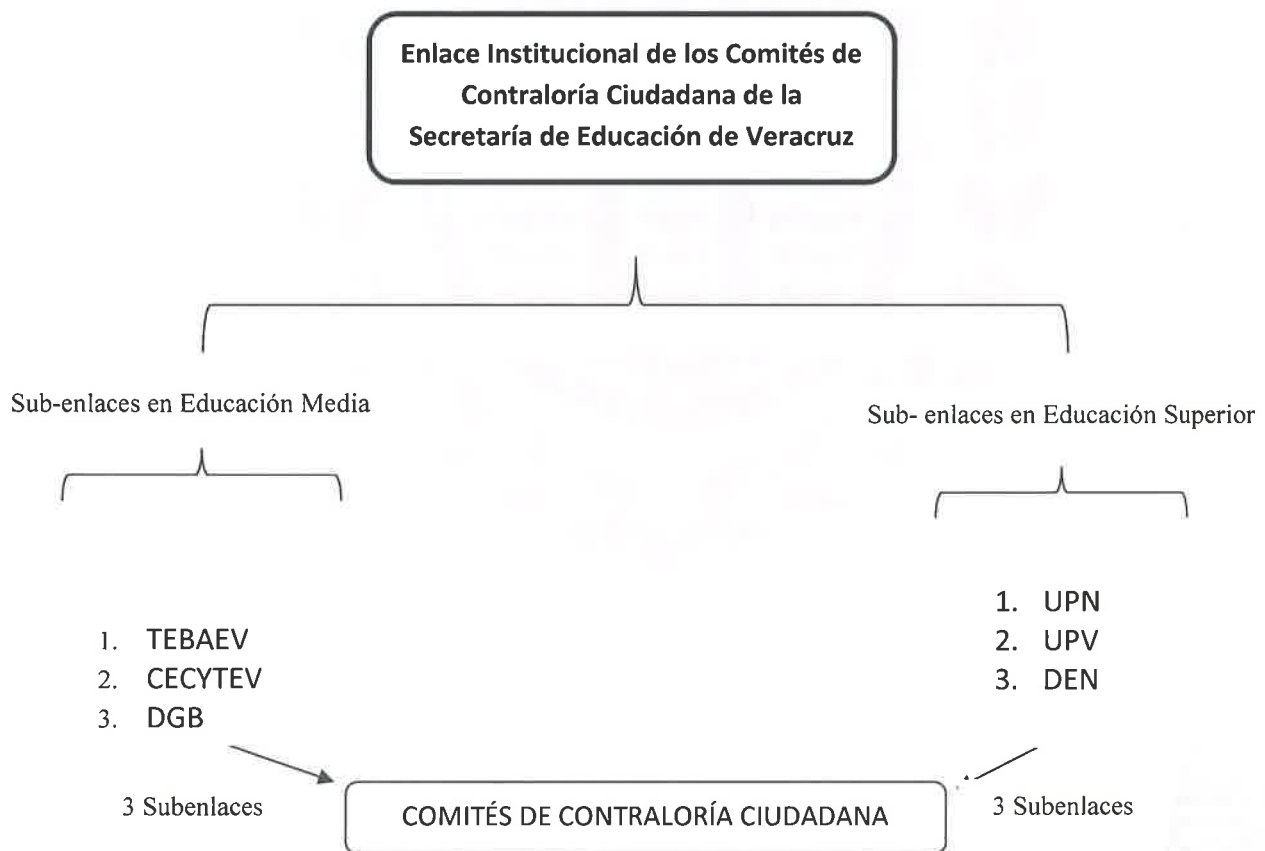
Enlace Institucional de los Comités de Contraloría Ciudadana de la Secretaría de Educación de Veracruz

Sub-enlaces en Educación Media

Sub- enlaces en Educación Superior

1. TEBAEV
2. CECYTEV
3. DGB

1. UPN
2. UPV
3. DEN

3 Subenlaces

COMITÉS DE CONTRALORÍA CIUDADANA

3 Subenlaces